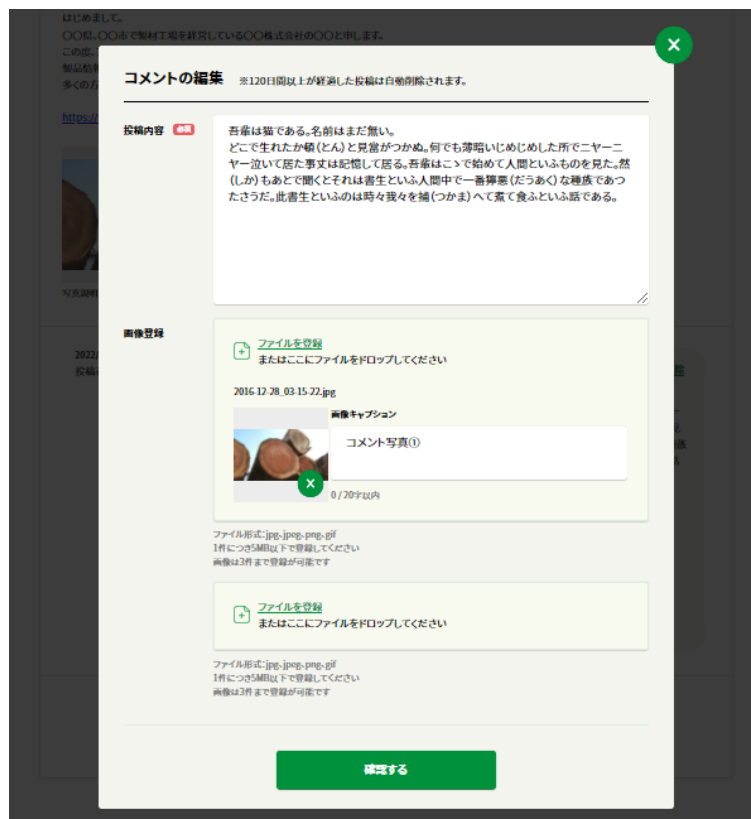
はじめまして。
〇〇県、〇〇市で製材工場を経営している〇〇株式会社の〇〇と申します。
この度、
製品情報
多くの方

https://

写真説明

2022/
投稿

コメントの編集 ※120日間以上が経過した投稿は自動削除されます。

投稿内容 必須

吾輩は猫である。名前はまだ無い。
どこで生れたか頓(とん)と見當がつかぬ。何でも薄暗いじめじめした所でニヤーニヤー泣いて居た事丈は記憶して居る。吾輩はこゝで始めて人間といふものを見た。然(しか)もあとで聞くとそれは書生といふ人間中で一番獰惡(だうあく)な種族であつたさうだ。此書生といふのは時々我々を捕(つかま)へて煮て食ふといふ話である。

画像登録

ファイルを登録
またはここにファイルをドロップしてください

2016-12-28_03-15-22.jpg

画像キャプション

コメント写真①

0 / 20字以内

ファイル形式:jpg,jpeg,png,gif
1件につき5MB以下で登録してください
画像は3件まで登録が可能です

ファイルを登録
またはここにファイルをドロップしてください

ファイル形式:jpg,jpeg,png,gif
1件につき5MB以下で登録してください
画像は3件まで登録が可能です

確認する